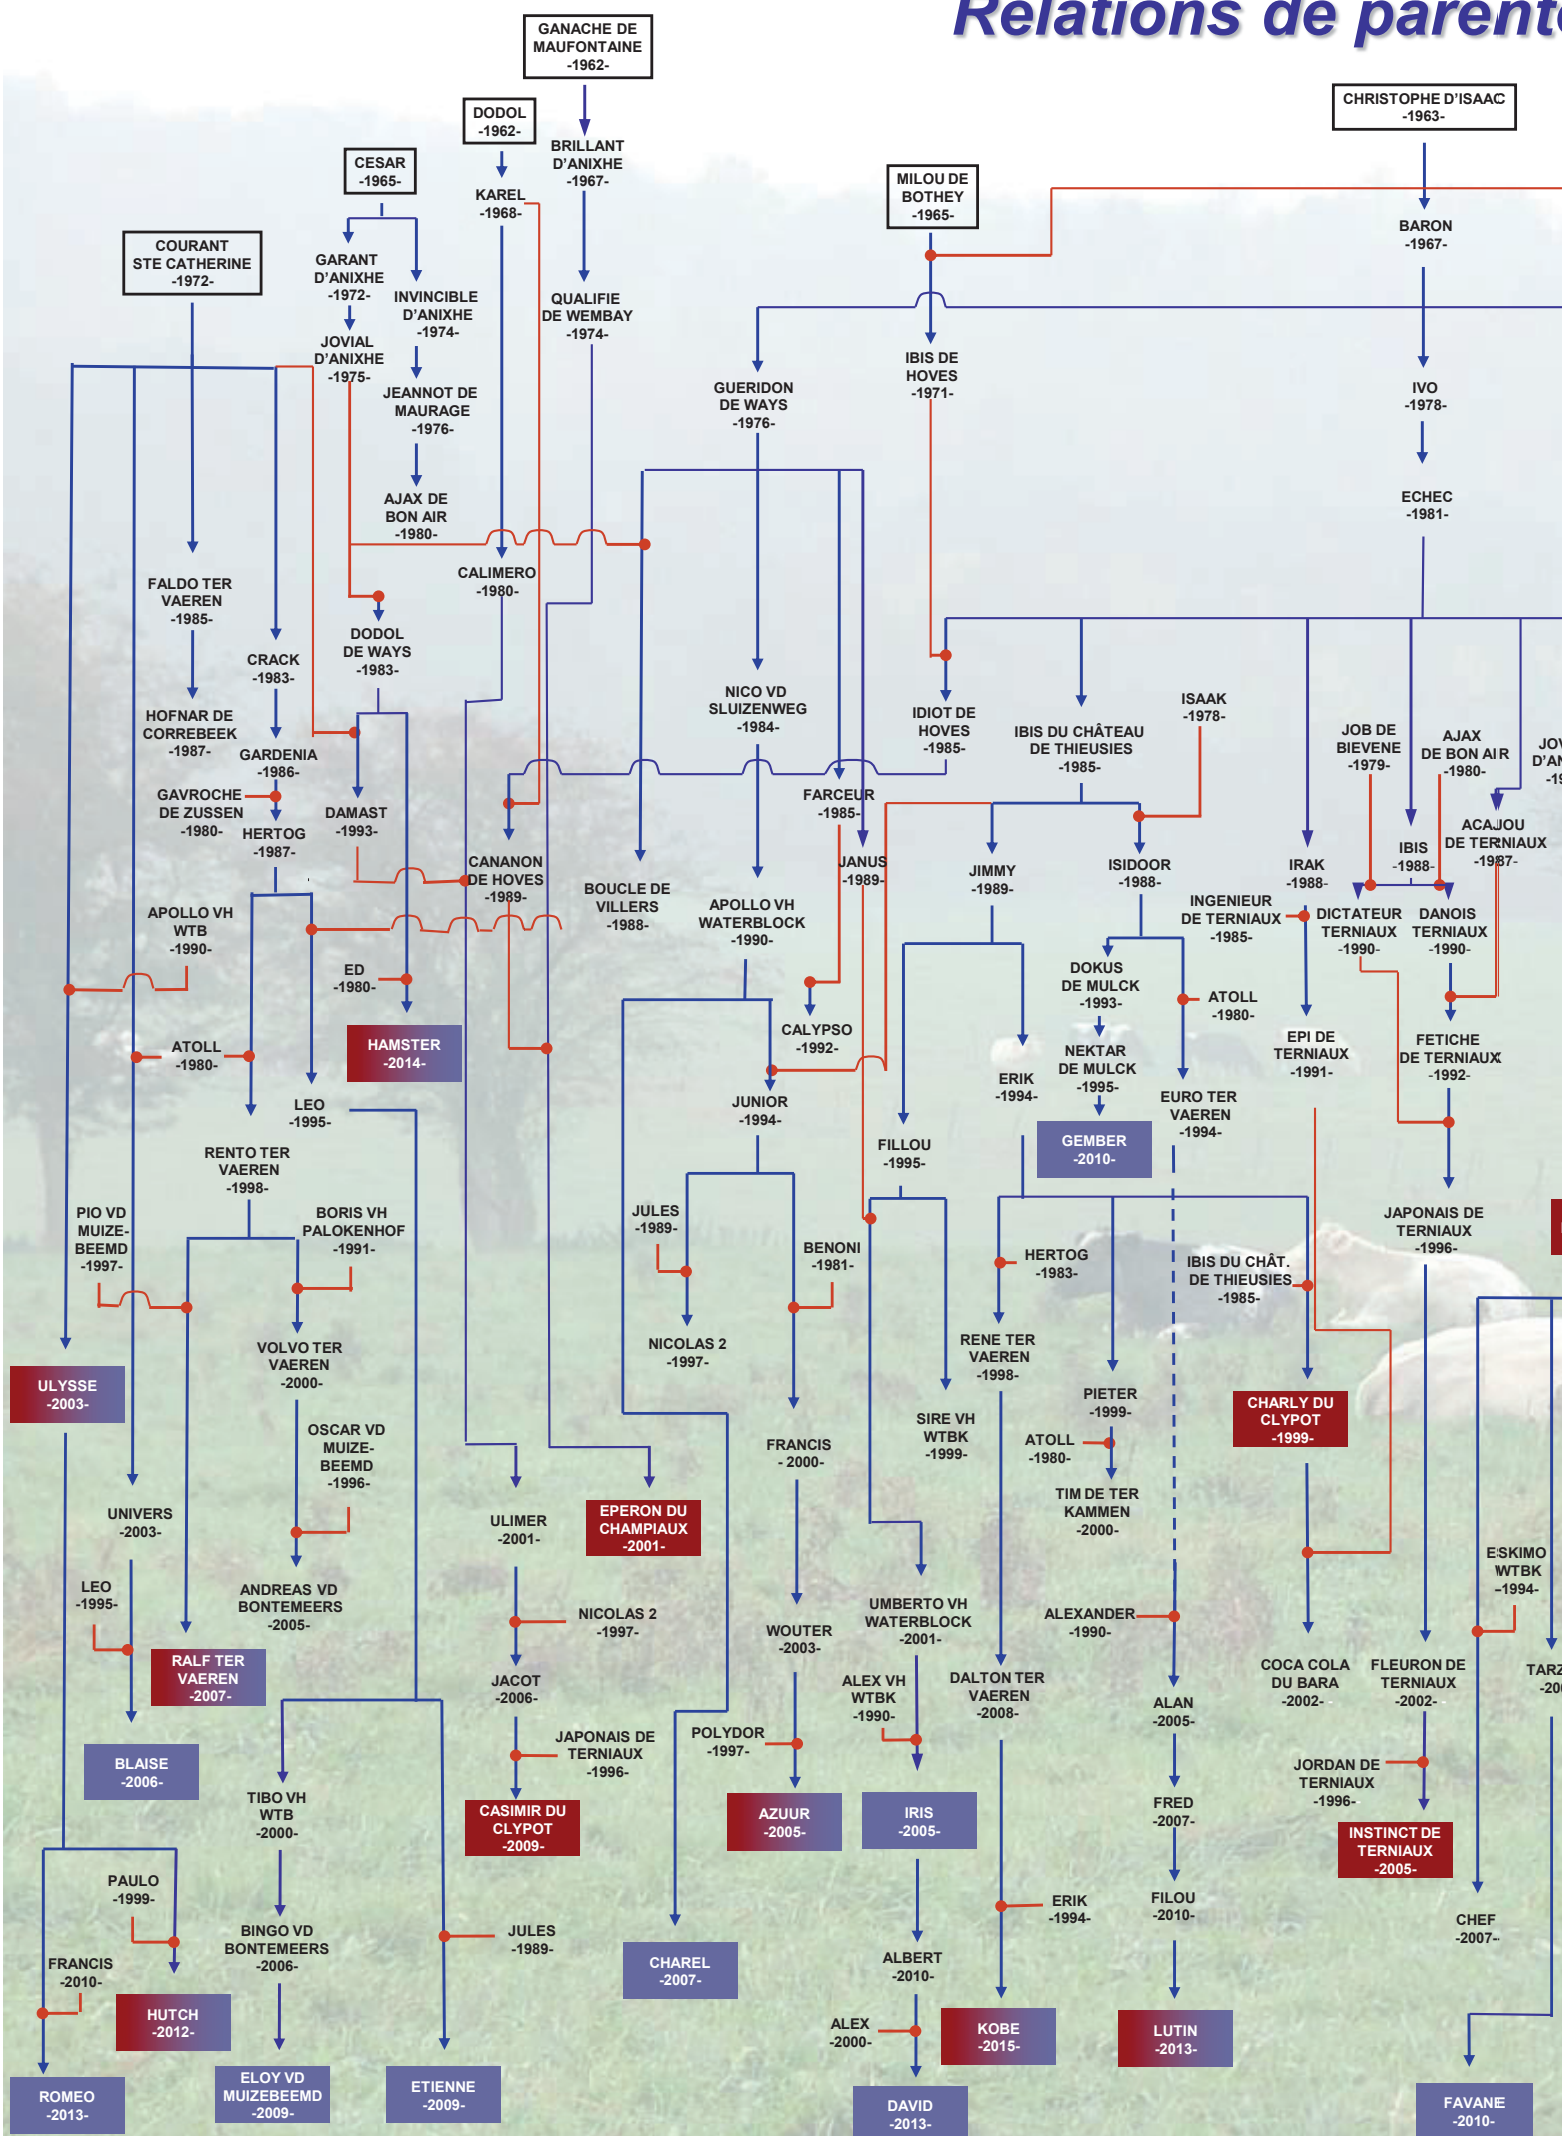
Relations de parent

GANACHE DE MAUFONTAINE -1962-

DODOL -1962-

CHRISTOPHE D'ISAAC -1963-

BRILLANT D'ANIXHE -1967-

CESAR -1965-

KAREL -1968-

MILOU DE BOTHEY -1965-

BARON -1967-

COURANT STE CATHERINE -1972-

GARANT D'ANIXHE -1972-

INVINCIBLE D'ANIXHE -1974-

QUALIFIE DE WEMBAY -1974-

JOVIAL D'ANIXHE -1975-

IBIS DE HOVES -1971-

GUERIDON DE WAYS -1976-

IVO -1978-

JEANNOT DE MAURAGE -1976-

AJAX DE BON AIR -1980-

ECHEC -1981-

CALIMERO -1980-

FALDO TER VAEREN -1985-

DODOL DE WAYS -1983-

CRACK -1983-

NICO VD SLUIZENWEG -1984-

IDIOT DE HOVES -1985-

ISAAK -1978-

HOFNAR DE CORREBEEK -1987-

GARDENIA -1986-

IBIS DU CHÂTEAU DE THIEUSIES -1985-

JOB DE BIEVENE -1979-

AJAX DE BON AIR -1980-

JOV D'AN -19

GAVROCHE DE ZUSSEN -1980-

DAMAST -1993-

FARCEUR -1985-

ACAJOU DE TERNIAUX -1987-

HERTOG -1987-

CANANON DE HOVES -1989-

JANUS -1989-

JIMMY -1989-

ISIDOOR -1988-

IRAK -1988-

IBIS -1988-

BOUCLE DE VILLERS -1988-

APOLLO VH WATERBLOCK -1990-

INGENIEUR DE TERNIAUX -1985-

DICTATEUR TERNIAUX -1990-

DANOIS TERNIAUX -1990-

APOLLO VH WTB -1990-

ED -1980-

DOKUS DE MULCK -1993-

ATOLL -1980-

HAMSTER -2014-

CALYPSO -1992-

EPI DE TERNIAUX -1991-

FETICHE DE TERNIAUX -1992-

ATOLL -1980-

NEKTAR DE MULCK -1995-

ERIK -1994-

LEO -1995-

JUNIOR -1994-

EURO TER VAEREN -1994-

GEMBER -2010-

FILLOU -1995-

RENTO TER VAEREN -1998-

JULES -1989-

JAPONAIS DE TERNIAUX -1996-

PIO VD MUIZEBEEMD -1997-

BORIS VH PALOKENHOF -1991-

BENONI -1981-

HERTOG -1983-

IBIS DU CHÂT. DE THIEUSIES -1985-

NICOLAS 2 -1997-

RENE TER VAEREN -1998-

VOLVO TER VAEREN -2000-

ULYSSE -2003-

PIETER -1999-

CHARLY DU CLYPOT -1999-

SIRE VH WTBK -1999-

OSCAR VD MUIZEBEEMD -1996-

ATOLL -1980-

FRANCIS - 2000-

TIM DE TER KAMMEN -2000-

UNIVERS -2003-

ULIMER -2001-

EPERON DU CHAMPIAUX -2001-

ESKIMO WTBK -1994-

LEO -1995-

ANDREAS VD BONTEMEERS -2005-

NICOLAS 2 -1997-

UMBERTO VH WATERBLOCK -2001-

ALEXANDER -1990-

WOUTER -2003-

COCA COLA DU BARA -2002-

FLEURON DE TERNIAUX -2002-

TARZ -20

RALF TER VAEREN -2007-

JACOT -2006-

ALEX VH WTBK -1990-

DALTON TER VAEREN -2008-

ALAN -2005-

BLAISE -2006-

JAPONAIS DE TERNIAUX -1996-

POLYDOR -1997-

JORDAN DE TERNIAUX -1996-

TIBO VH WTB -2000-

CASIMIR DU CLYPOT -2009-

AZUUR -2005-

IRIS -2005-

FRED -2007-

INSTINCT DE TERNIAUX -2005-

PAULO -1999-

ERIK -1994-

FILOU -2010-

BINGO VD BONTEMEERS -2006-

JULES -1989-

CHEF -2007-

FRANCIS -2010-

CHAREL -2007-

ALBERT -2010-

HUTCH -2012-

ALEX -2000-

KOBE -2015-

LUTIN -2013-

ELOY VD MUIZEBEEMD -2009-

ETIENNE -2009-

ROMEO -2013-

DAVID -2013-

FAVANE -2010-